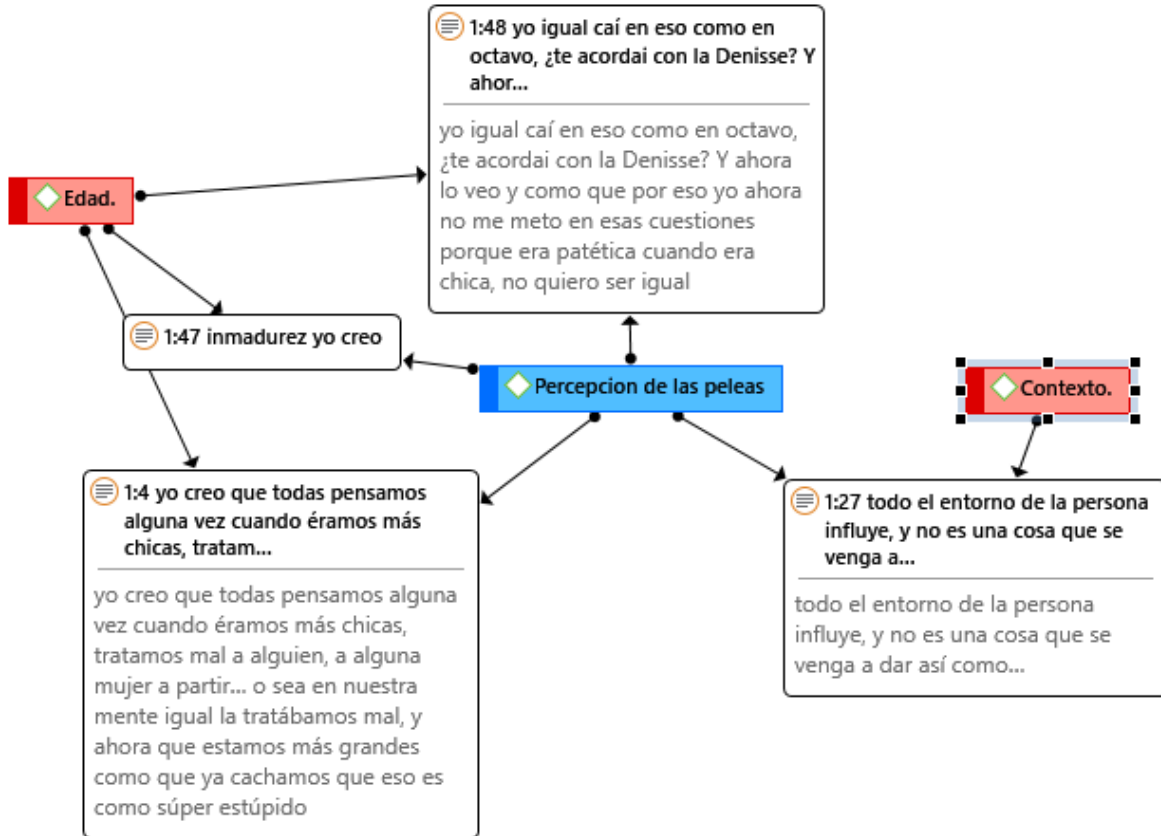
1:48 yo igual caí en eso como en octavo, ¿te acordai con la Denisse? Y ahor...

yo igual caí en eso como en octavo, ¿te acordai con la Denisse? Y ahora lo veo y como que por eso yo ahora no me meto en esas cuestiones porque era patética cuando era chica, no quiero ser igual

Edad.

1:47 inmadurez yo creo

Percepcion de las peleas

Contexto.

1:4 yo creo que todas pensamos alguna vez cuando éramos más chicas, tratam...

yo creo que todas pensamos alguna vez cuando éramos más chicas, tratamos mal a alguien, a alguna mujer a partir... o sea en nuestra mente igual la tratábamos mal, y ahora que estamos más grandes como que ya cachamos que eso es como súper estúpido

1:27 todo el entorno de la persona influye, y no es una cosa que se venga a...

todo el entorno de la persona influye, y no es una cosa que se venga a dar así como...